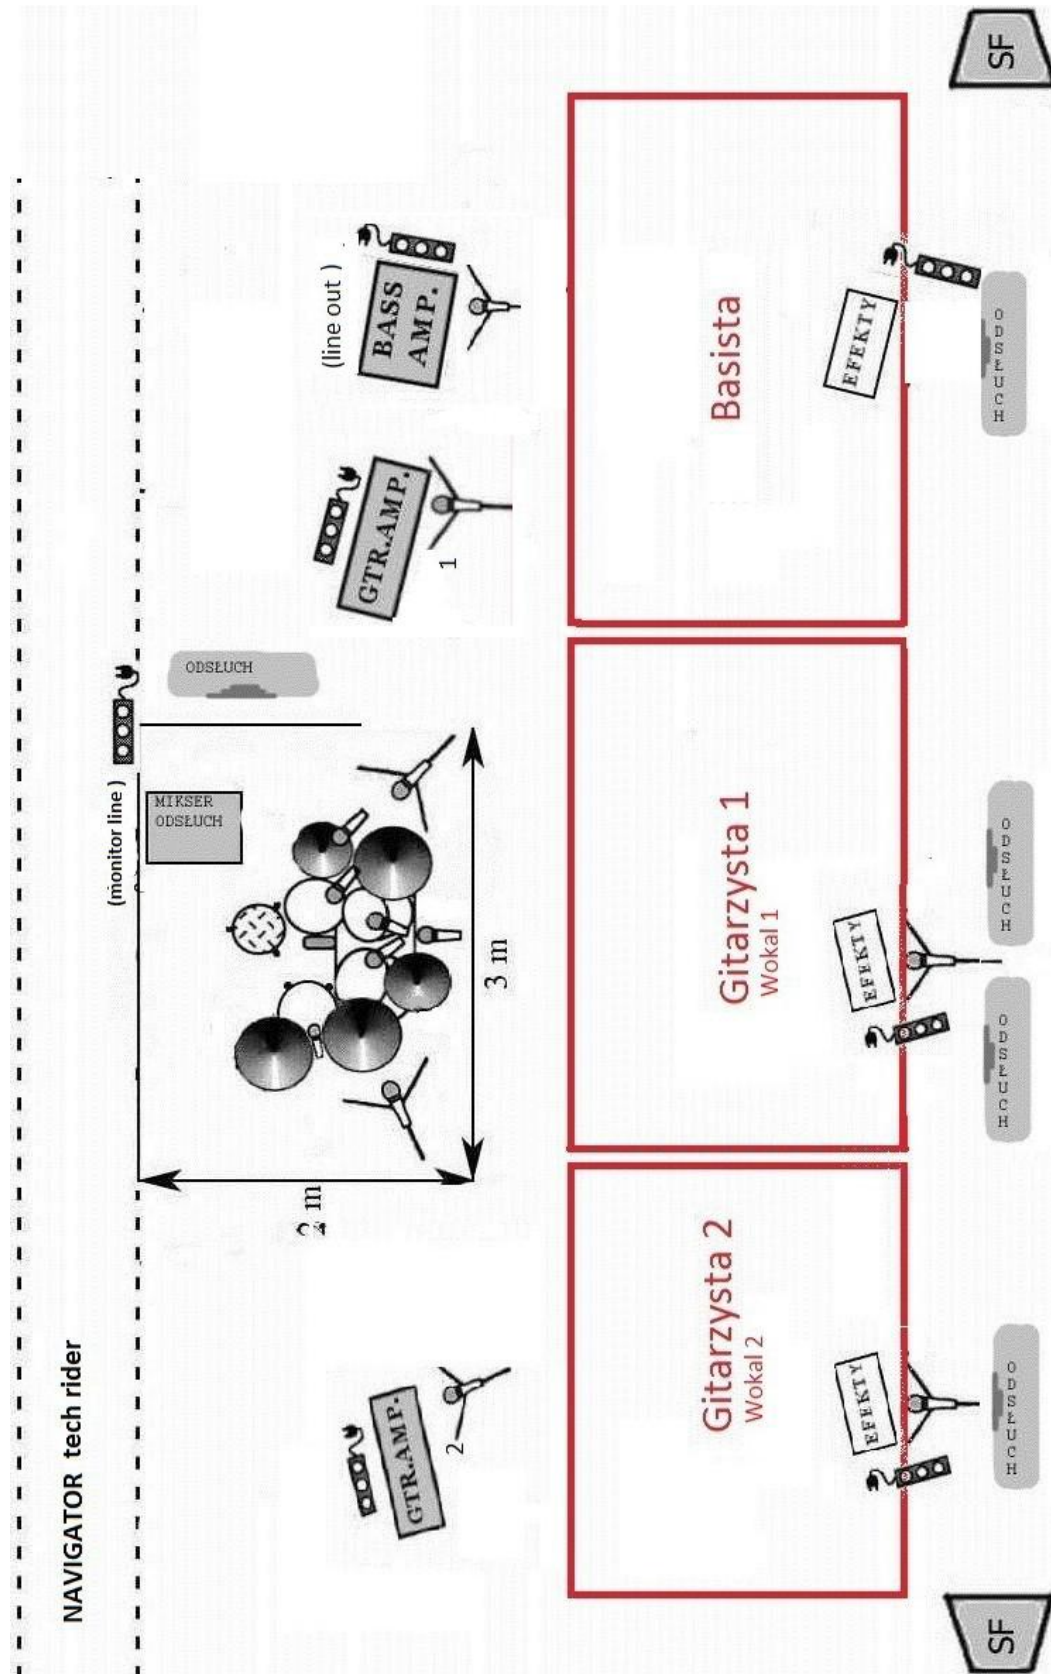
NAVIGATOR tech rider

GTR.AMP.
2

2 m

3 m

MIKSER ODSŁUCH
(monitor line)

ODSŁUCH

GTR.AMP.
1

BASS AMP.
(line out)

SF

Gitarzysta 2
Wokal 2

Gitarzysta 1
Wokal 1

Basista

EFEKTY

EFEKTY

EFEKTY

ODSŁUCH

ODSŁUCH

ODSŁUCH

ODSŁUCH

SF